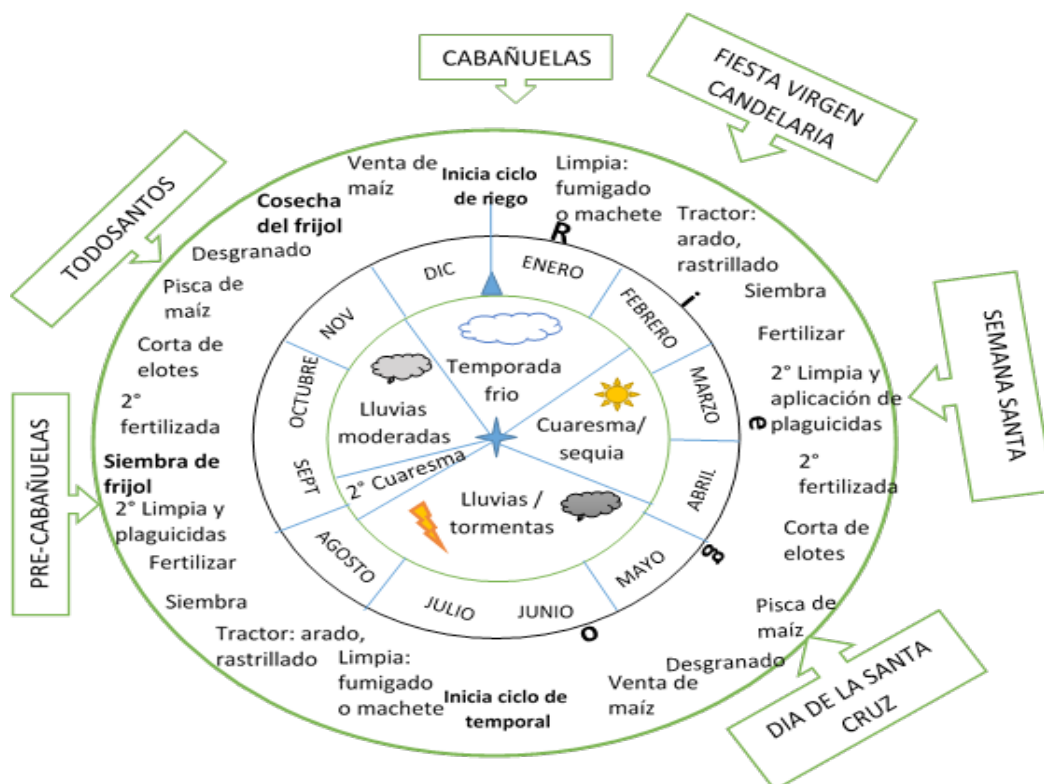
CABAÑUELAS

FIESTA VIRGEN CANDELARIA

TODOSANTOS

SEMANA SANTA

PRE-CABAÑUELAS

DIA DE LA SANTA CRUZ

Venta de maíz

Inicia ciclo de riego

Limpia: fumigado o machete

Tractor: arado, rastrillado

Siembra

Fertilizar

2° Limpia y aplicación de plaguicidas

2° fertilizada

Corta de elotes

Pisca de maíz

Desgranado

Venta de maíz

Inicia ciclo de temporal

Limpia: fumigado o machete

Tractor: arado, rastrillado

Siembra

Fertilizar

2° Limpia y plaguicidas

Siembra de frijol

2° fertilizada

Corta de elotes

Pisca de maíz

Desgranado

Cosecha del frijol

R i e g o

DIC

ENERO

FEBRERO

MARZO

ABRIL

MAYO

JUNIO

JULIO

AGOSTO

SEPT

OCTUBRE

NOV

Temporada frio

Cuaresma/ sequia

Lluvias / tormentas

2° Cuaresma

Lluvias moderadas